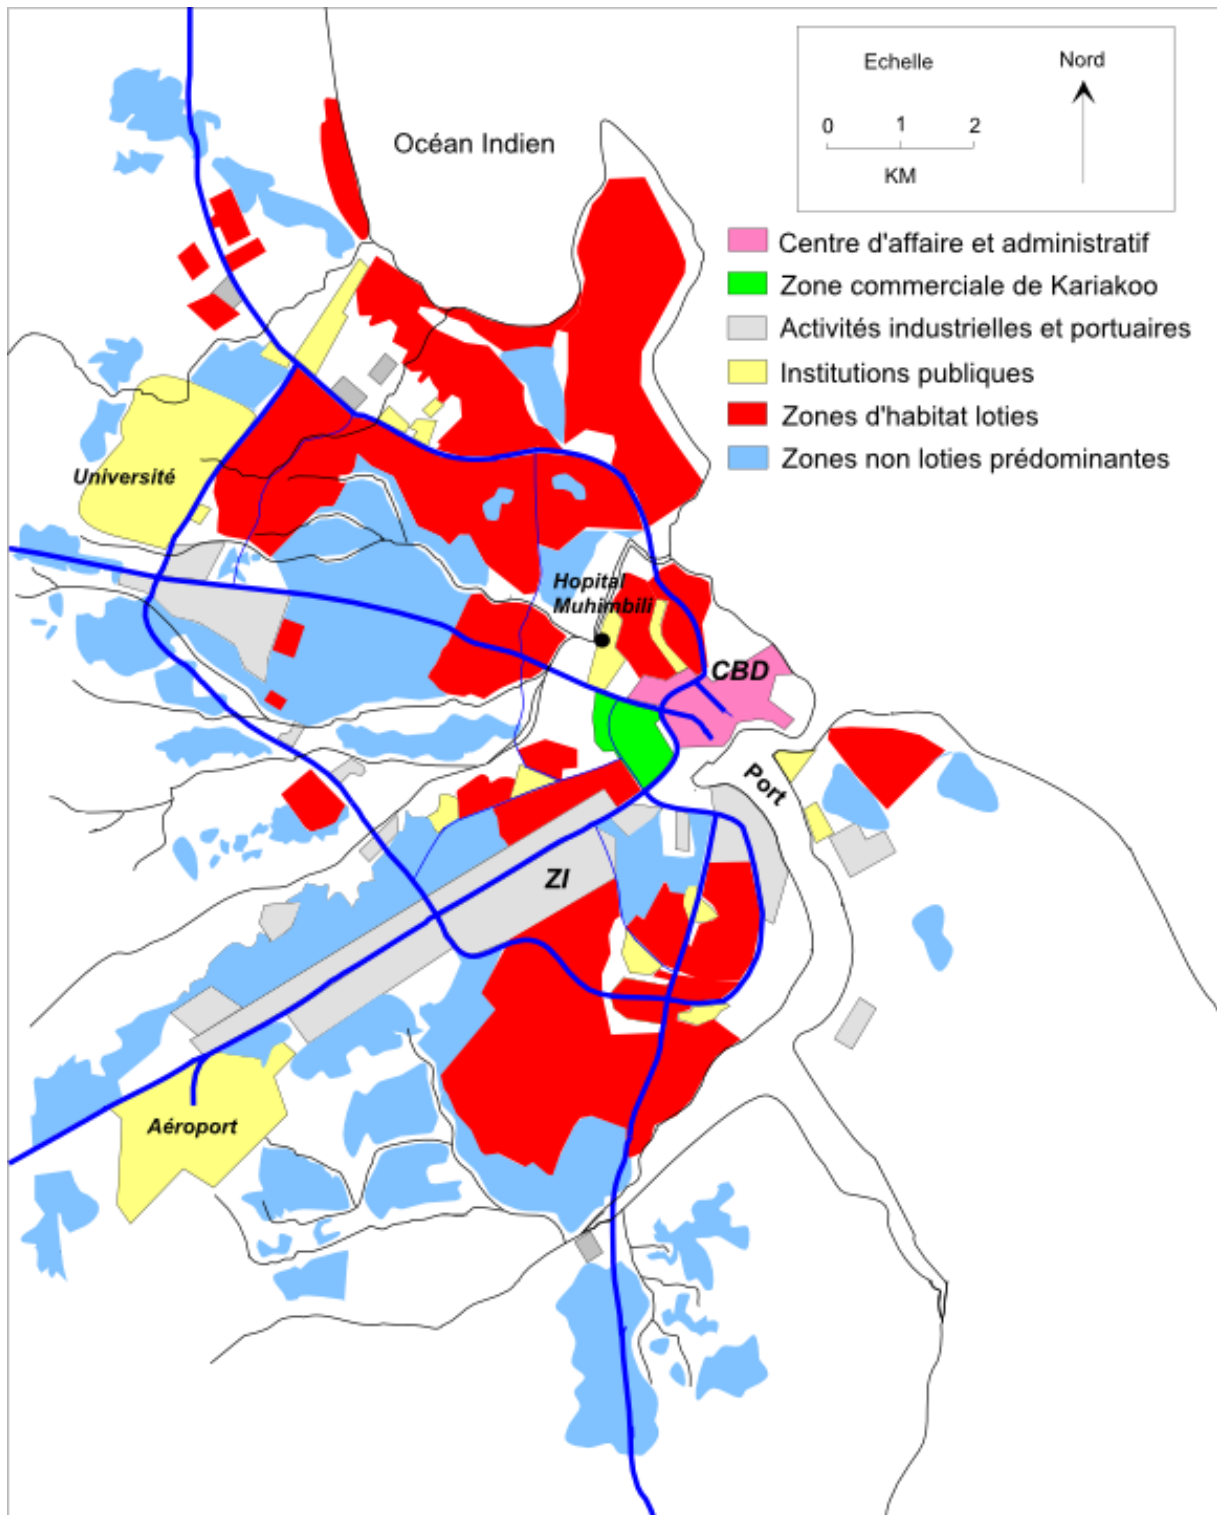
Echelle
0 1 2
KM
Nord

Océan Indien

Centre d'affaire et administratif
Zone commerciale de Kariakoo
Activités industrielles et portuaires
Institutions publiques
Zones d'habitat loties
Zones non loties prédominantes

Université

Hopital Muhimbili

CBD

Port

ZI

Aéroport